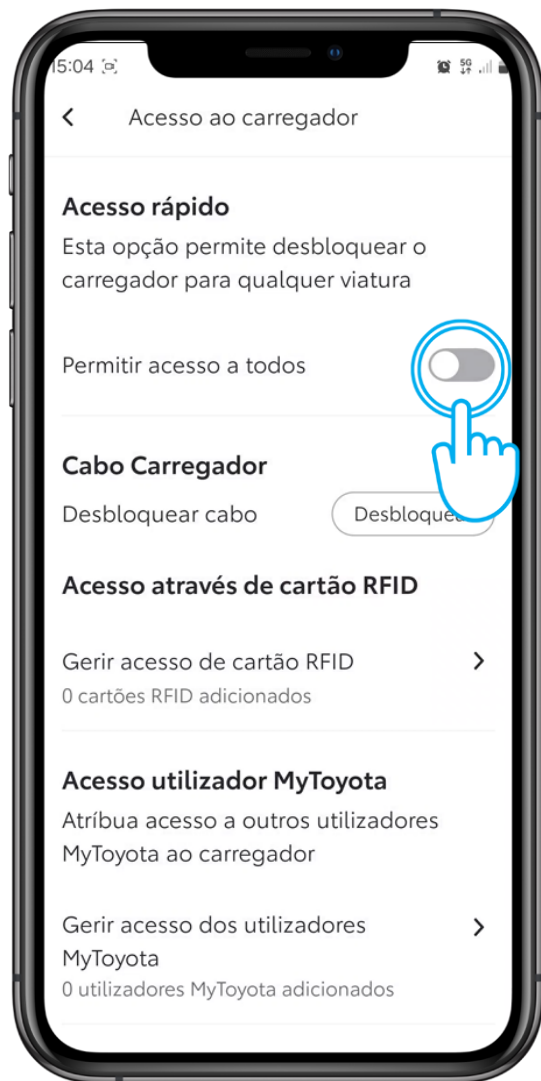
15:04

<

Acesso ao carregador

Acesso rápido

Esta opção permite desbloquear o carregador para qualquer viatura

Permitir acesso a todos

Cabo Carregador

Desbloquear cabo

Desbloquea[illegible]

Acesso através de cartão RFID

Gerir acesso de cartão RFID

0 cartões RFID adicionados

>

Acesso utilizador MyToyota

Atríbua acesso a outros utilizadores MyToyota ao carregador

Gerir acesso dos utilizadores MyToyota

0 utilizadores MyToyota adicionados

>